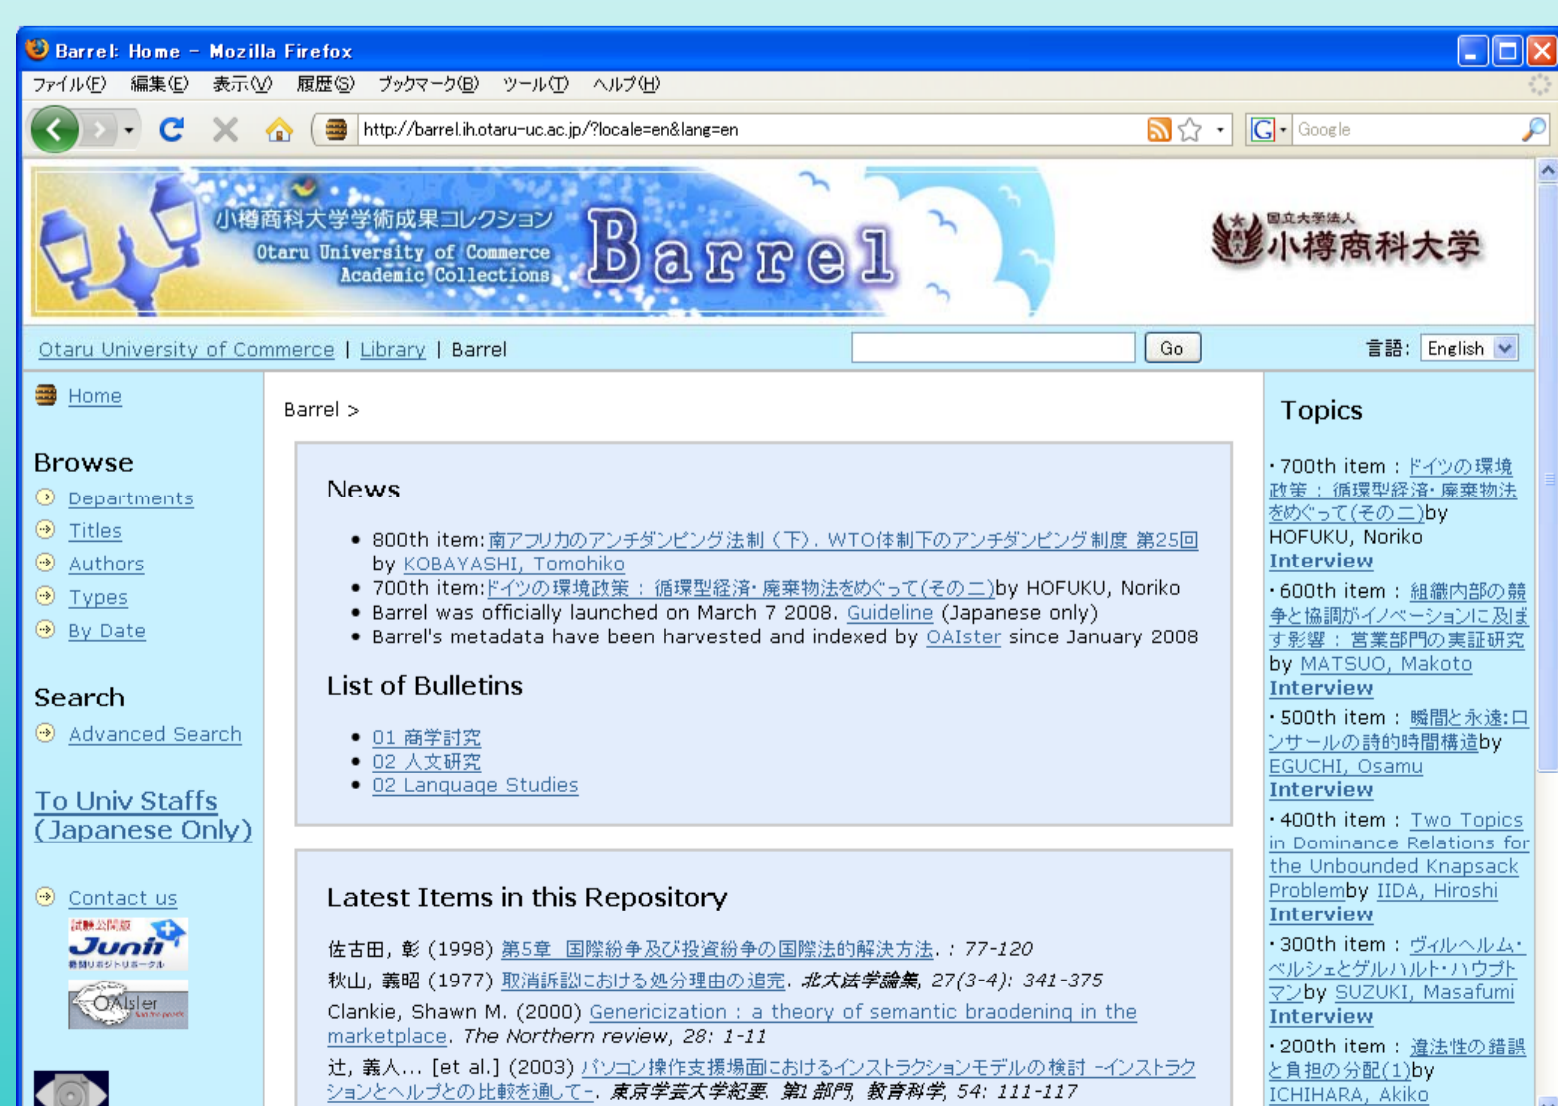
Barrel: Home - Mozilla Firefox

ファイル(F) 編集(E) 表示(V) 履歴(S) ブックマーク(B) ツール(T) ヘルプ(H)

http://barrel.ih.otaru-uc.ac.jp/?locale=en&lang=en

Google

小樽商科大学学術成果コレクション
Otaru University of Commerce Academic Collections
Barrel

国立大学法人 小樽商科大学

Otaru University of Commerce | Library | Barrel

Go

言語: English

Home

Browse
Departments
Titles
Authors
Types
By Date

Search
Advanced Search

To Univ Staffs (Japanese Only)

Contact us

試験公開版 Junii 機関リポジトリポータル

OAIster

Barrel >

News

- 800th item: 南アフリカのアンチダンピング法制（下）. WTO体制下のアンチダンピング制度 第25回 by KOBAYASHI, Tomohiko
- 700th item: ドイツの環境政策 : 循環型経済・廃棄物法をめぐって(その二)by HOFUKU, Noriko
- Barrel was officially launched on March 7 2008. Guideline (Japanese only)
- Barrel's metadata have been harvested and indexed by OAIster since January 2008

List of Bulletins

- 01 商学討究
- 02 人文研究
- 02 Language Studies

Latest Items in this Repository

佐古田, 彰 (1998) 第5章 国際紛争及び投資紛争の国際法的解決方法. : 77-120
秋山, 義昭 (1977) 取消訴訟における処分理由の追完. 北大法学論集, 27(3-4): 341-375
Clankie, Shawn M. (2000) Genericization : a theory of semantic braodening in the marketplace. The Northern review, 28: 1-11
辻, 義人... [et al.] (2003) パソコン操作支援場面におけるインストラクションモデルの検討 -インストラクションとヘルプとの比較を通して-. 東京学芸大学紀要. 第1部門, 教育科学, 54: 111-117

Topics

・700th item : ドイツの環境政策 : 循環型経済・廃棄物法をめぐって(その二)by HOFUKU, Noriko Interview
・600th item : 組織内部の競争と協調がイノベーションに及ぼす影響 : 営業部門の実証研究 by MATSUO, Makoto Interview
・500th item : 瞬間と永遠:ロンサールの詩的時間構造by EGUCHI, Osamu Interview
・400th item : Two Topics in Dominance Relations for the Unbounded Knapsack Problemby IIDA, Hiroshi Interview
・300th item : ヴィルヘルム・ベルシェとゲルハルト・ハウプトマンby SUZUKI, Masafumi Interview
・200th item : 違法性の錯誤と負担の分配(1)by ICHIHARA, Akiko